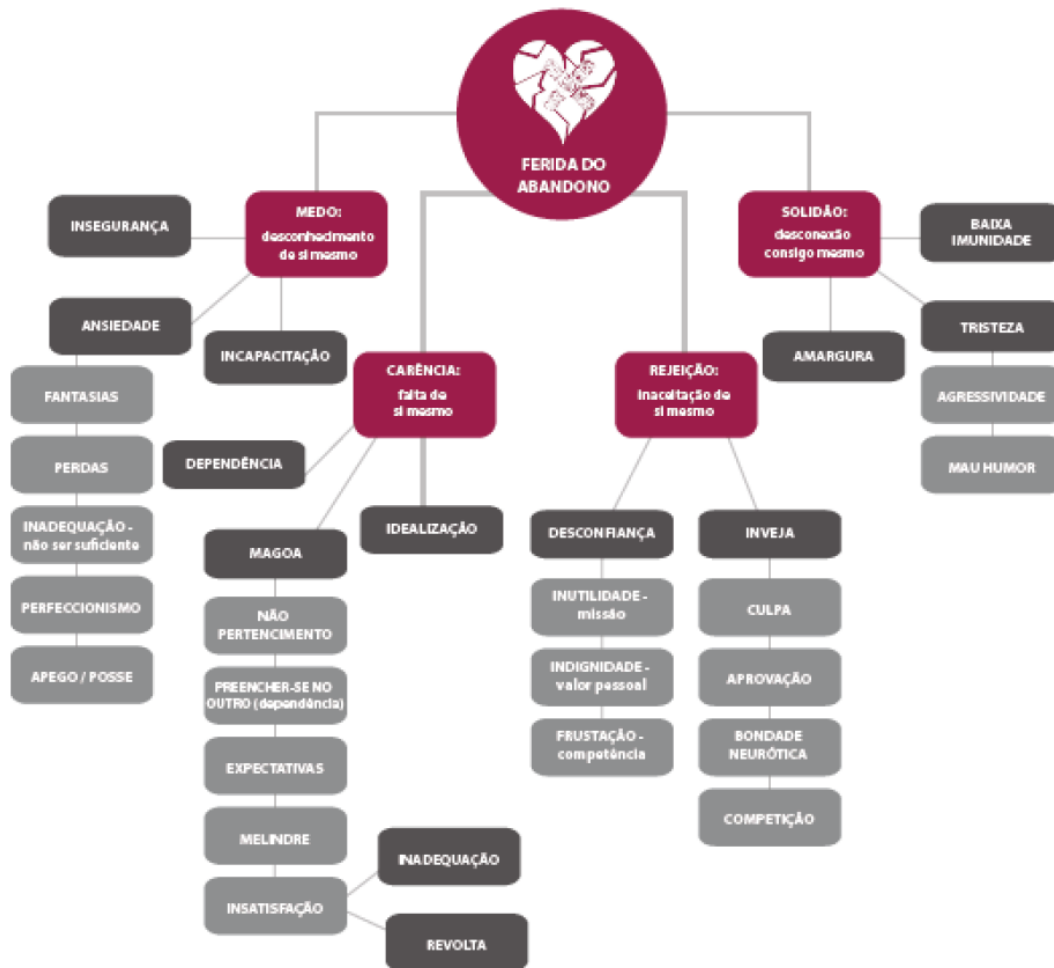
FERIDA DO ABANDONO

MEDO: desconhecimento de si mesmo

INSEGURANÇA

ANSIEDADE

FANTASIAS

PERDAS

INADEQUAÇÃO - não ser suficiente

PERFECCIONISMO

APEGO / POSSE

INCAPACITAÇÃO

CARÊNCIA: falta de si mesmo

DEPENDÊNCIA

IDEALIZAÇÃO

MAGOA

NÃO PERTENCIMENTO

PREENCHER-SE NO OUTRO (dependência)

EXPECTATIVAS

MELINDRE

INSATISFAÇÃO

INADEQUAÇÃO

REVOLTA

REJEIÇÃO: inaceitação de si mesmo

DESCONFIANÇA

INUTILIDADE - missão

INDIGNIDADE - valor pessoal

FRUSTAÇÃO - competência

INVEJA

CULPA

APROVAÇÃO

BONDADE NEURÓTICA

COMPETIÇÃO

SOLIDÃO: desconexão consigo mesmo

BAIXA IMUNIDADE

AMARGURA

TRISTEZA

AGRESSIVIDADE

MAU HUMOR